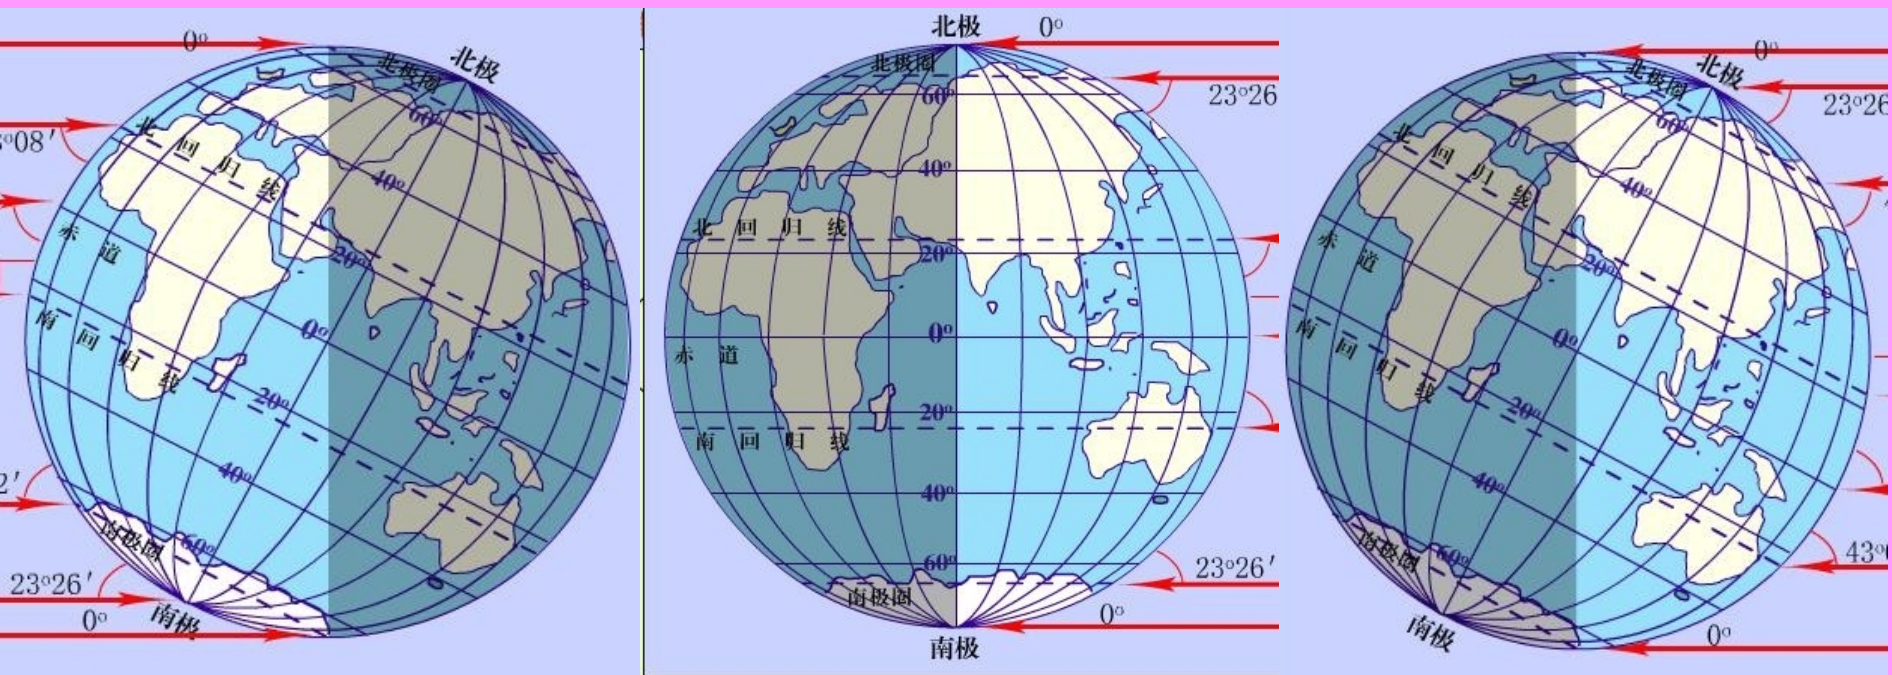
0°
北极
北极圈
°08′
北回归线
60°
40°
赤道
20°
0°
南回归线
20°
40°
2′
南极圈
60°
23°26′
0°
南极

北极
0°
北极圈
60°
23°26
40°
北回归线
20°
0°
赤道
20°
南回归线
40°
60°
23°26′
南极圈
0°
南极

0°
北极圈
北极
23°26
60°
北回归线
40°
赤道
20°
0°
南回归线
20°
40°
南极圈
60°
43°
南极
0°